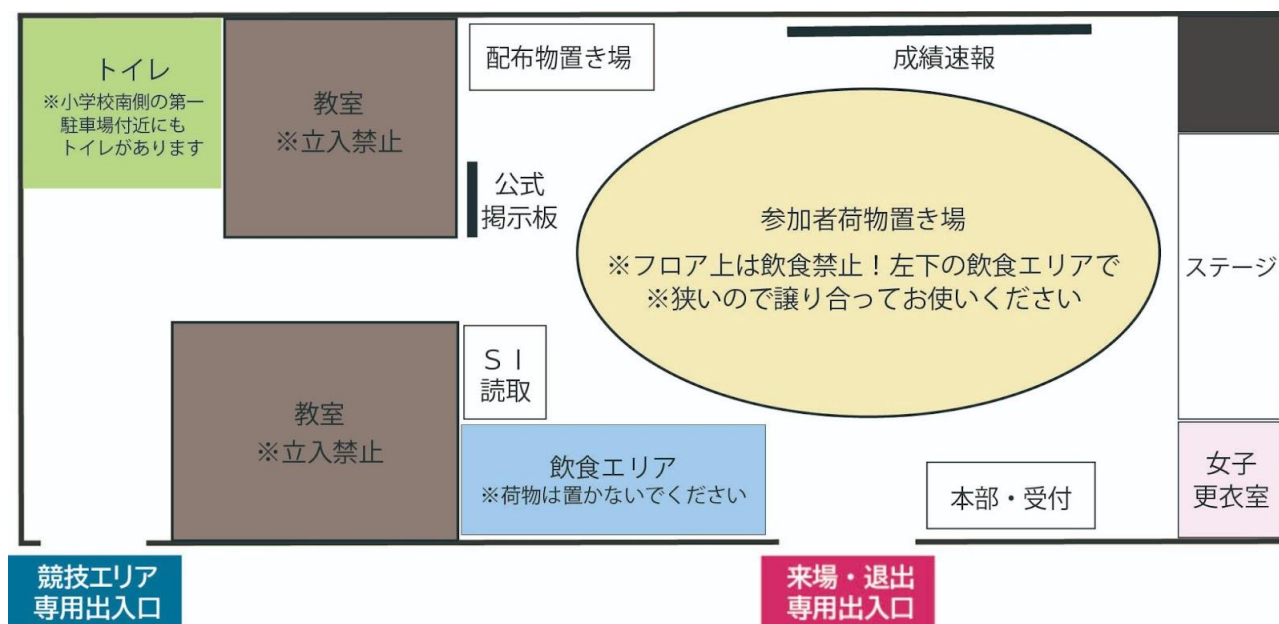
トイレ
※小学校南側の第一駐車場付近にもトイレがあります

教室
※立入禁止

配布物置き場

成績速報

公式
掲示板

参加者荷物置き場
※フロア上は飲食禁止！左下の飲食エリアで
※狭いので譲り合ってお使いください

ステージ

SI
読取

教室
※立入禁止

飲食エリア
※荷物は置かないでください

本部・受付

女子
更衣室

競技エリア
専用出入口

来場・退出
専用出入口